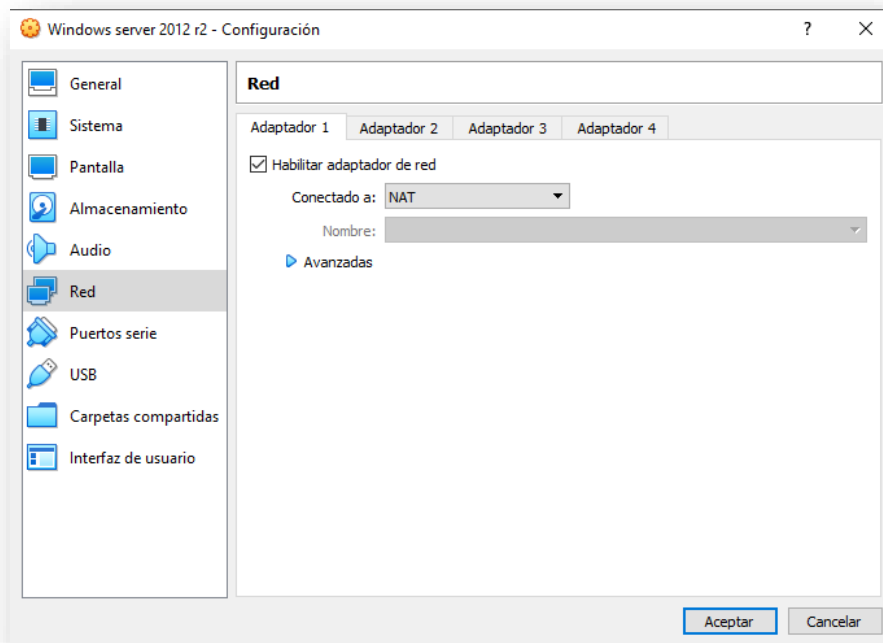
Windows server 2012 r2 - Configuración

?

General
Sistema
Pantalla
Almacenamiento
Audio
Red
Puertos serie
USB
Carpetas compartidas
Interfaz de usuario

Red

Adaptador 1
Adaptador 2
Adaptador 3
Adaptador 4

☑ Habilitar adaptador de red

Conectado a: NAT

Nombre:

Avanzadas

Aceptar
Cancelar